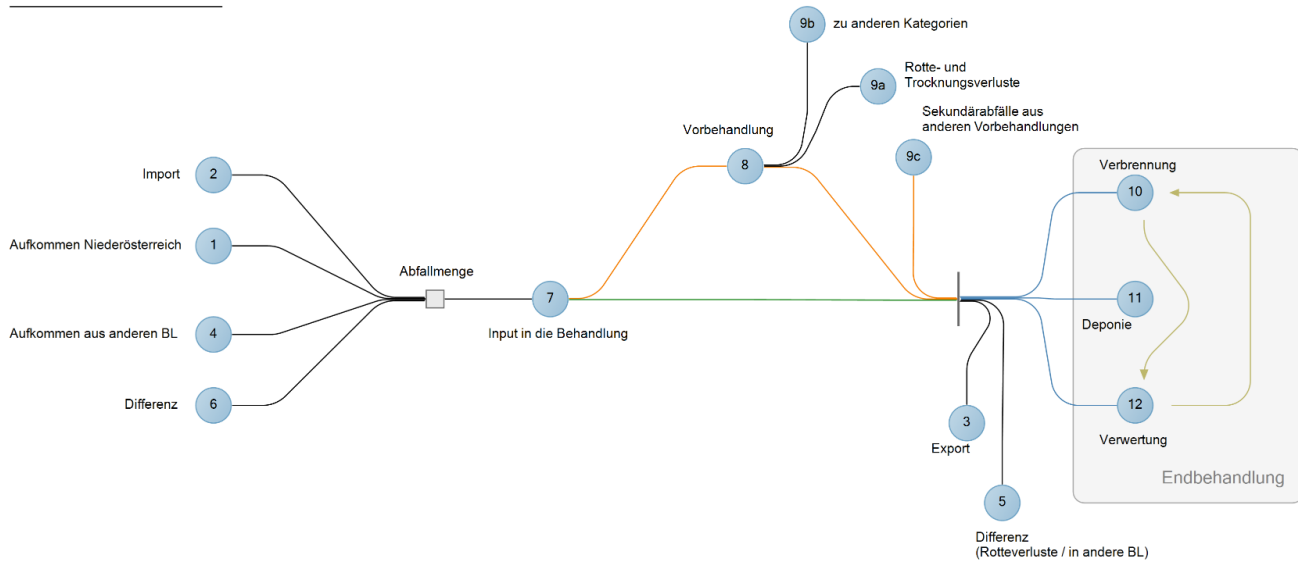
9b zu anderen Kategorien

9a Rotte- und Trocknungsverluste

Vorbehandlung

8

Sekundärabfälle aus anderen Vorbehandlungen

9c

Import 2

Aufkommen Niederösterreich 1

Aufkommen aus anderen BL 4

Differenz 6

Abfallmenge

7

Input in die Behandlung

Verbrennung

10

11

Deponie

12

Verwertung

3

Export

5

Differenz (Rotteverluste / in andere BL)

Endbehandlung